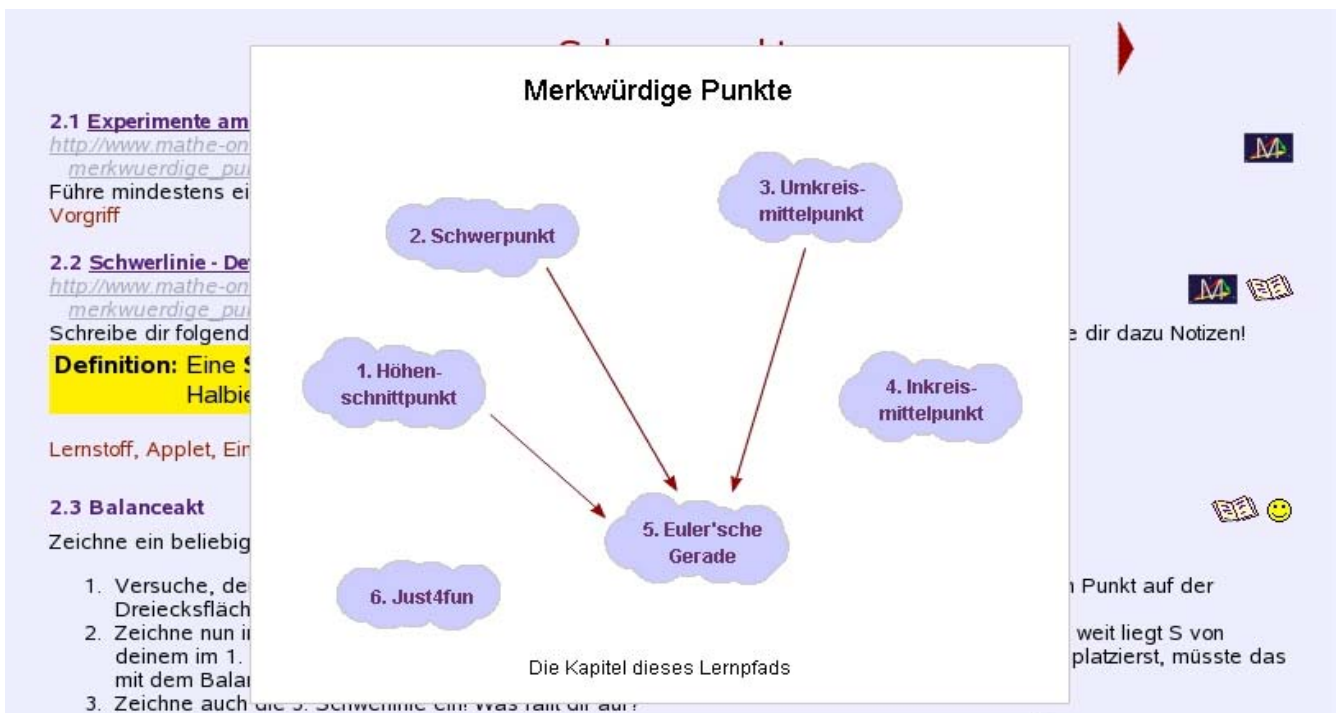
2.1 Experimente am
http://www.mathe-on
merkwuerdige_pu
Führe mindestens ei
Vorgriff

2.2 Schwerlinie - De
http://www.mathe-on
merkwuerdige_pu
Schreibe dir folgend
e dir dazu Notizen!

Definition: Eine S
Halbie

Lernstoff, Applet, Ein

2.3 Balanceakt
Zeichne ein beliebig

1. Versuche, de
Dreiecksfläch
Punkt auf der
2. Zeichne nun i
deinem im 1.
mit dem Balar
weit liegt S von
platzierst, müsste das
3. Zeichne auch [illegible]

Merkwürdige Punkte

3. Umkreismittelpunkt

2. Schwerpunkt

1. Höhenschnittpunkt

4. Inkreismittelpunkt

5. Euler'sche Gerade

6. Just4fun

Die Kapitel dieses Lernpfads